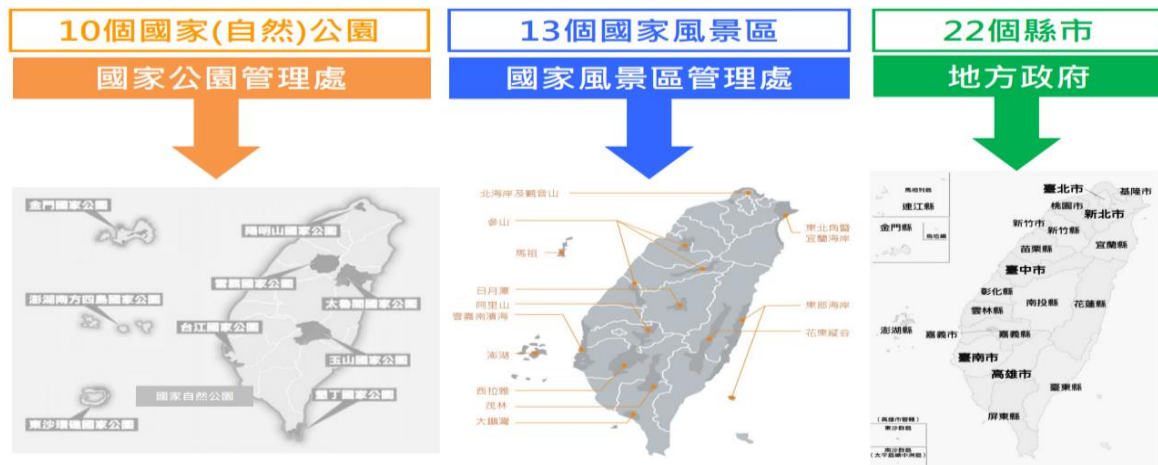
10個國家(自然)公園

國家公園管理處

金門國家公園
陽明山國家公園
雪霸國家公園
澎湖南方四島國家公園
太魯閣國家公園
台江國家公園
玉山國家公園
國家自然公園
墾丁國家公園
東沙環礁國家公園

13個國家風景區

國家風景區管理處

北海岸及觀音山
參山
馬祖
東北角暨宜蘭海岸
日月潭
阿里山
雲嘉南濱海
東部海岸
花東縱谷
澎湖
西拉雅
茂林
大鵬灣

22個縣市

地方政府

馬祖列島
連江縣
金門縣
烏坵鄉
臺北市
基隆市
桃園市
新北市
新竹市
新竹縣
苗栗縣
宜蘭縣
臺中市
彰化縣
南投縣
花蓮縣
雲林縣
澎湖縣
嘉義市
嘉義縣
臺南市
高雄市
臺東縣
屏東縣
(高雄市管轄)
東沙島
南沙群島
(太平島暨中洲礁)